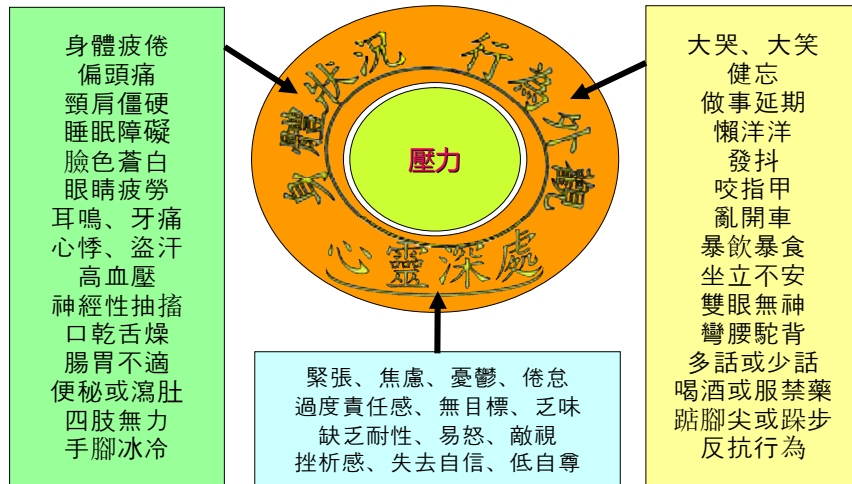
身體疲倦
偏頭痛
頸肩僵硬
睡眠障礙
臉色蒼白
眼睛疲勞
耳鳴、牙痛
心悸、盜汗
高血壓
神經性抽搐
口乾舌燥
腸胃不適
便秘或瀉肚
四肢無力
手腳冰冷

身體狀況
行為舉止
心靈深處
壓力

大哭、大笑
健忘
做事延期
懶洋洋
發抖
咬指甲
亂開車
暴飲暴食
坐立不安
雙眼無神
彎腰駝背
多話或少話
喝酒或服禁藥
踮腳尖或踩步
反抗行為

緊張、焦慮、憂鬱、倦怠
過度責任感、無目標、乏味
缺乏耐性、易怒、敵視
挫折感、失去自信、低自尊